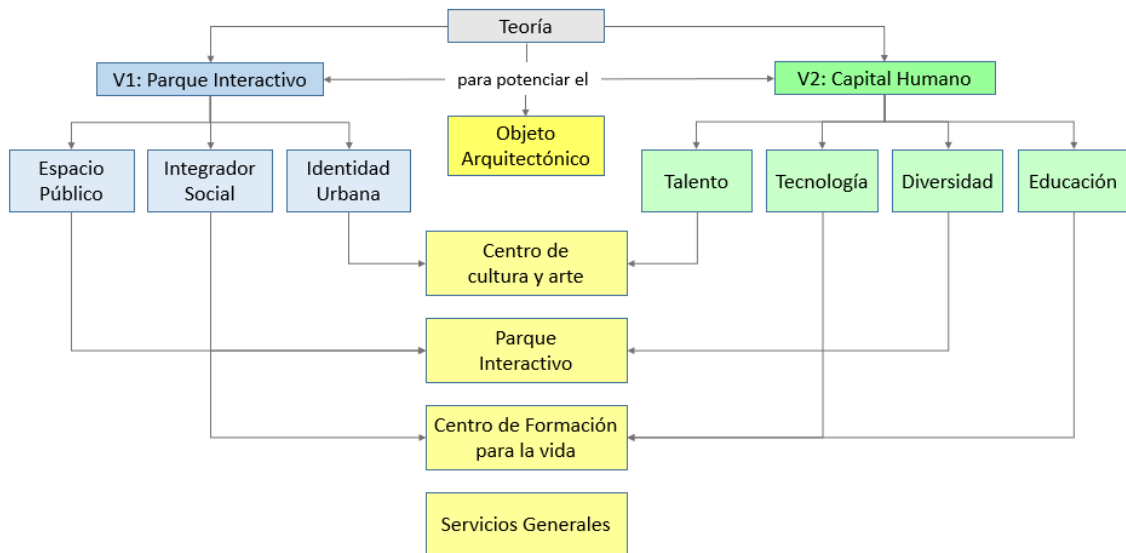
Teoría

V1: Parque Interactivo

para potenciar el

V2: Capital Humano

Objeto Arquitectónico

Espacio Público

Integrador Social

Identidad Urbana

Talento

Tecnología

Diversidad

Educación

Centro de cultura y arte

Parque Interactivo

Centro de Formación para la vida

Servicios Generales